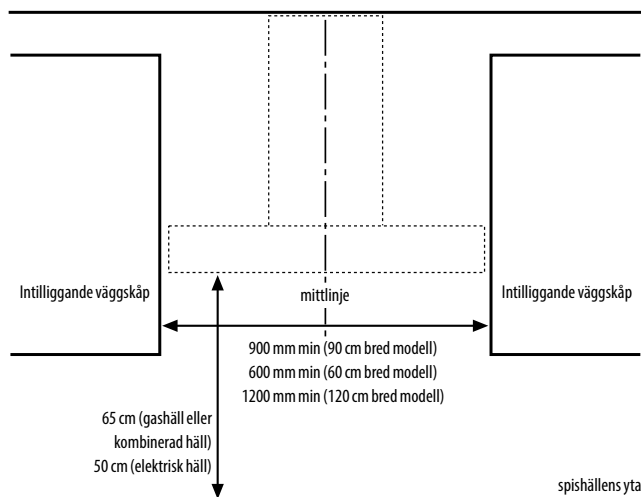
Intilliggande väggskåp

mittlinje

Intilliggande väggskåp

900 mm min (90 cm bred modell)
600 mm min (60 cm bred modell)
1200 mm min (120 cm bred modell)

65 cm (gashäll eller kombinerad häll)
50 cm (elektrisk häll)

spishällens yta